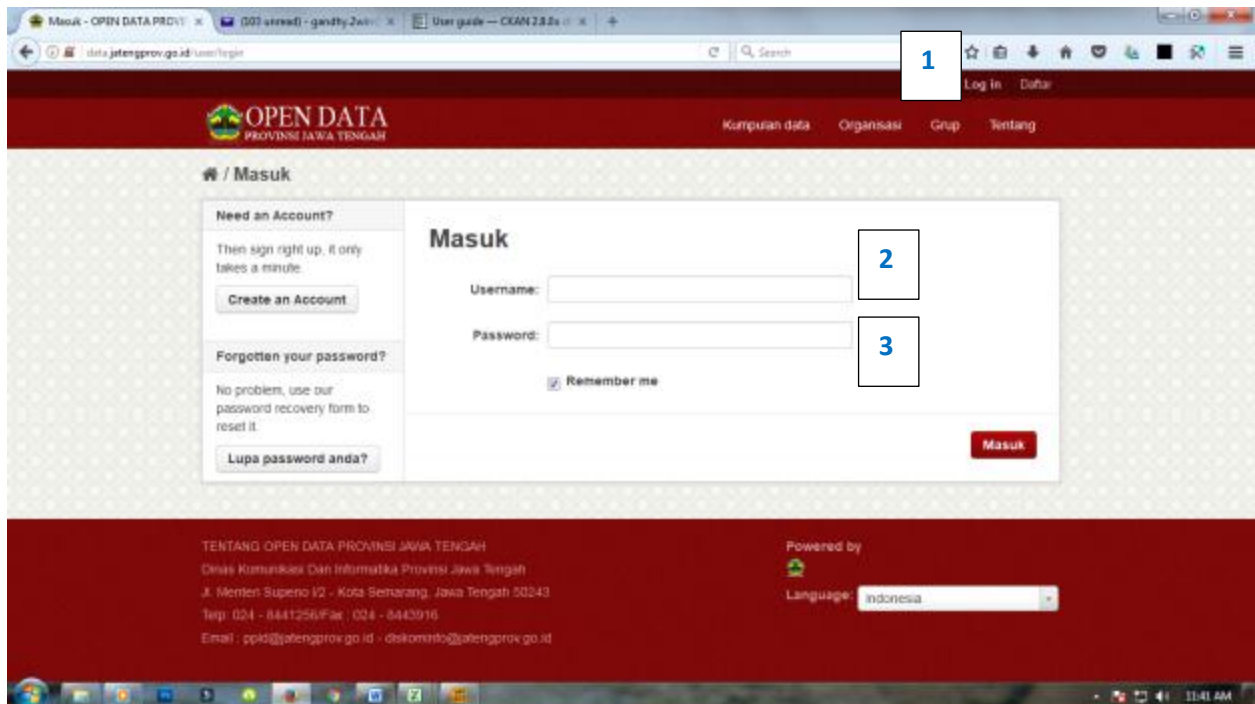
Masuk - OPEN DATA PROV ×
(103 unread) - gandhy.2win ×
User guide — CKAN 2.8.0a ×
+

data.jatengprov.go.id/user/login
Search

1

Log in Daftar

OPEN DATA
PROVINSI JAWA TENGAH

Kumpulan data Organisasi Grup Tentang

/ Masuk

Need an Account?

Then sign right up, it only takes a minute.

Create an Account

Forgotten your password?

No problem, use our password recovery form to reset it.

Lupa password anda?

Masuk

2

Username:

3

Password:

Remember me

Masuk

TENTANG OPEN DATA PROVINSI JAWA TENGAH
Dinas Komunikasi Dan Informatika Provinsi Jawa Tengah
Jl. Menteri Supeno I/2 - Kota Semarang, Jawa Tengah 50243
Telp: 024 - 8441256/Fax : 024 - 8443916
Email : ppid@jatengprov.go.id - diskominfo@jatengprov.go.id

Powered by

Language: Indonesia

11:41 AM